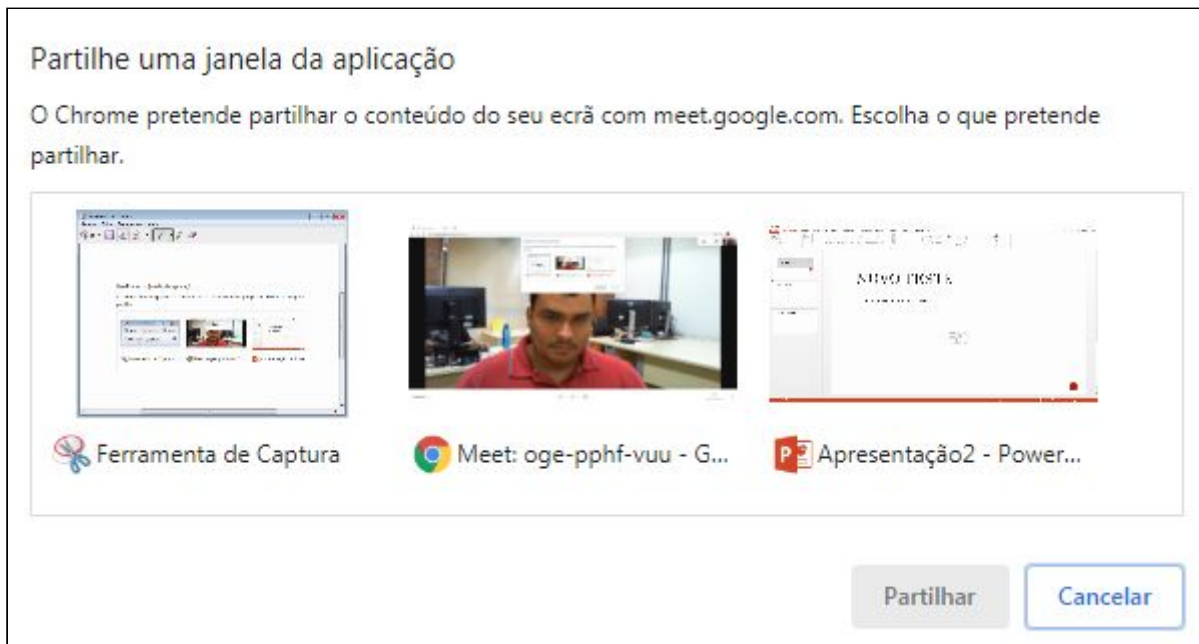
Partilhe uma janela da aplicação

O Chrome pretende partilhar o conteúdo do seu ecrã com meet.google.com. Escolha o que pretende partilhar.

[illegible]

Ferramenta de Captura

Meet: oge-pphf-vuu - G...

Apresentação2 - Power...

Partilhar

Cancelar